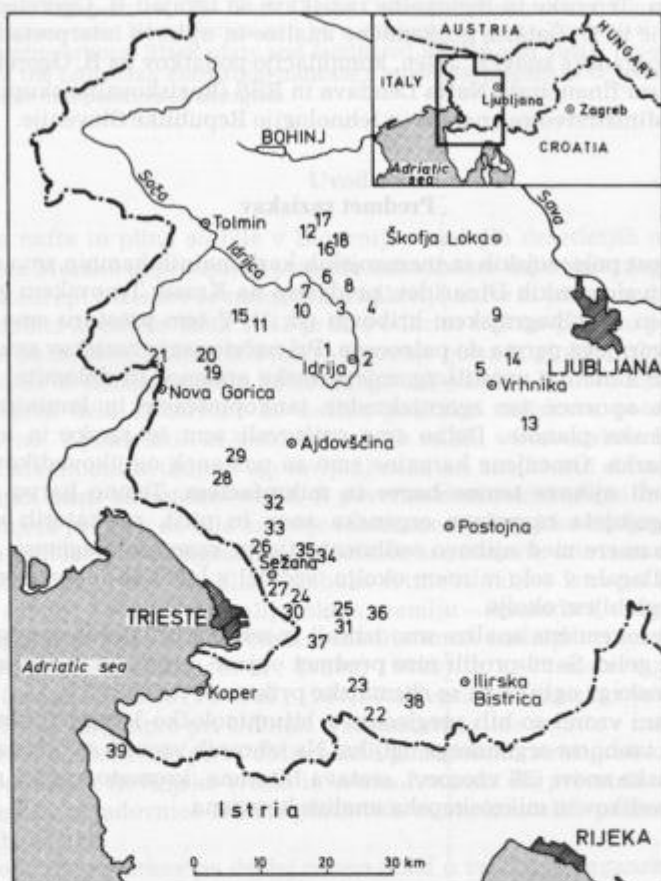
AUSTRIA
HUNGARY
ITALY
Ljubljana
Zagreb
BOHINJ
CROATIA
Adriatic sea
Soča
Sava
Tolmin
Idrijca
17
12
16
18
Škofja Loka
6
8
7
3
4
9
10
15
11
1
2
Idrija
21
20
19
5
14
Vrhnika
LJUBLJANA
Nova Gorica
13
Ajdovščina
29
28
32
33
Postojna
26
35
34
Sežana
27
24
30
TRIESTE
25
36
31
37
Adriatic sea
Ilirska Bistrica
Koper
23
22
38
39
Istria
RIJEKA
0
10
20
30 km